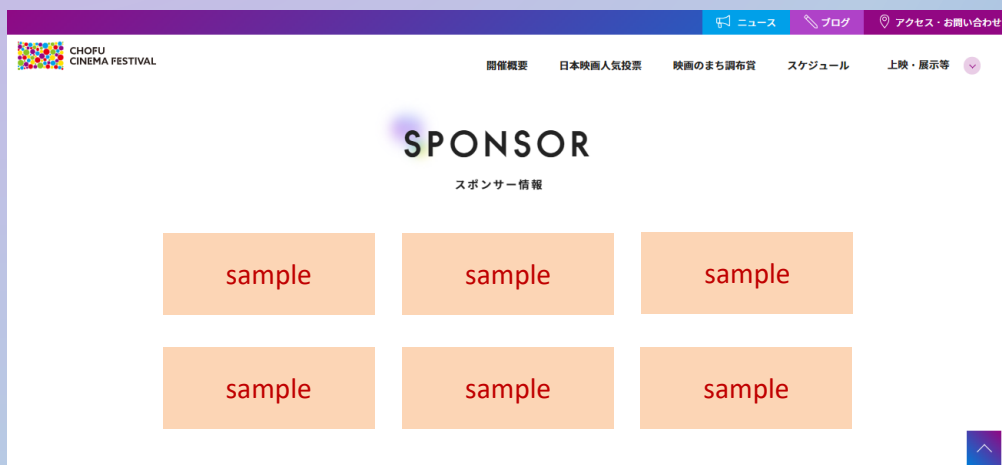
ニュース
ブログ
アクセス・お問い合わせ

CHOFU CINEMA FESTIVAL

開催概要
日本映画人気投票
映画のまち調布賞
スケジュール
上映・展示等

SPONSOR

スポンサー情報

sample

sample

sample

sample

sample

sample